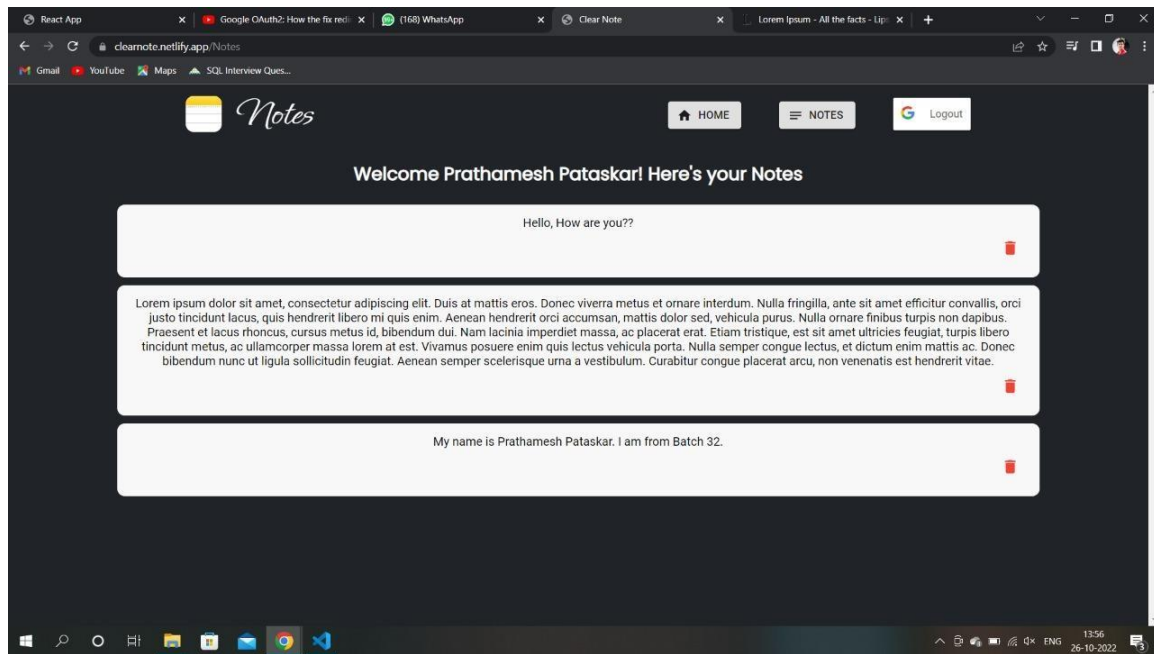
React App
Google OAuth2: How the fix redi
(168) WhatsApp
Clear Note
Lorem Ipsum - All the facts - Lip

clearnote.netlify.app/Notes

Gmail YouTube Maps SQL Interview Ques...

Notes

HOME
NOTES
Logout

Welcome Prathamesh Pataskar! Here's your Notes

Hello, How are you??

Lorem ipsum dolor sit amet, consectetur adipiscing elit. Duis at mattis eros. Donec viverra metus et ornare interdum. Nulla fringilla, ante sit amet efficitur convallis, orci justo tincidunt lacus, quis hendrerit libero mi quis enim. Aenean hendrerit orci accumsan, mattis dolor sed, vehicula purus. Nulla ornare finibus turpis non dapibus. Praesent et lacus rhoncus, cursus metus id, bibendum dui. Nam lacinia imperdiet massa, ac placerat erat. Etiam tristique, est sit amet ultricies feugiat, turpis libero tincidunt metus, ac ullamcorper massa lorem at est. Vivamus posuere enim quis lectus vehicula porta. Nulla semper congue lectus, et dictum enim mattis ac. Donec bibendum nunc ut ligula sollicitudin feugiat. Aenean semper scelerisque urna a vestibulum. Curabitur congue placerat arcu, non venenatis est hendrerit vitae.

My name is Prathamesh Pataskar. I am from Batch 32.

ENG 13:56 26-10-2022